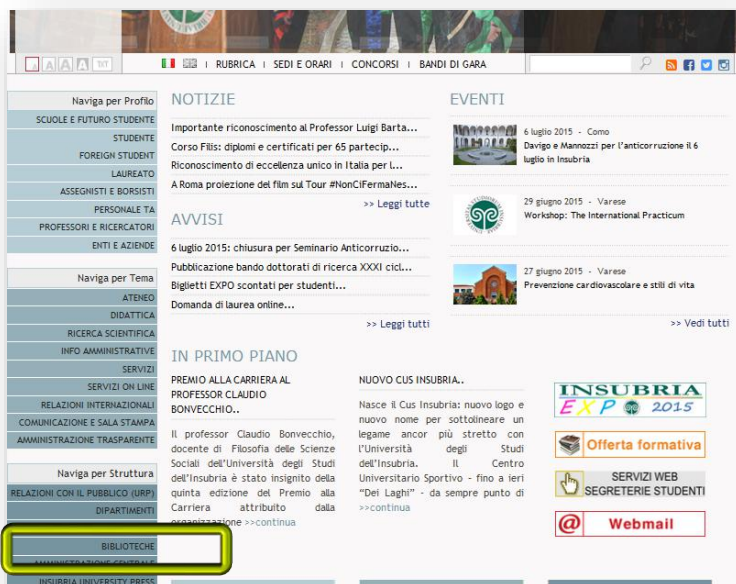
A A A A TXT | RUBRICA | SEDI E ORARI | CONCORSI | BANDI DI GARA

Naviga per Profilo
SCUOLE E FUTURO STUDENTE
STUDENTE
FOREIGN STUDENT
LAUREATO
ASSEGNISTI E BORSISTI
PERSONALE TA
PROFESSORI E RICERCATORI
ENTI E AZIENDE

Naviga per Tema
ATENEO
DIDATTICA
RICERCA SCIENTIFICA
INFO AMMINISTRATIVE
SERVIZI
SERVIZI ON LINE
RELAZIONI INTERNAZIONALI
COMUNICAZIONE E SALA STAMPA
AMMINISTRAZIONE TRASPARENTE

Naviga per Struttura
RELAZIONI CON IL PUBBLICO (URP)
DIPARTIMENTI
BIBLIOTECHE
AMMINISTRAZIONE CENTRALE
INSUBRIA UNIVERSITY PRESS

NOTIZIE
Importante riconoscimento al Professor Luigi Barta...
Corso Filis: diplomi e certificati per 65 partecip...
Riconoscimento di eccellenza unico in Italia per l...
A Roma proiezione del film sul Tour #NonCiFermaNes...
>> Leggi tutte

AVVISI
6 luglio 2015: chiusura per Seminario Anticorruzio...
Pubblicazione bando dottorati di ricerca XXXI cicl...
Biglietti EXPO scontati per studenti...
Domanda di laurea online...
>> Leggi tutti

EVENTI
6 luglio 2015 - Como
Davigo e Mannozzi per l'anticorruzione il 6 luglio in Insubria

29 giugno 2015 - Varese
Workshop: The International Practicum

27 giugno 2015 - Varese
Prevenzione cardiovascolare e stili di vita
>> Vedi tutti

IN PRIMO PIANO
PREMIO ALLA CARRIERA AL PROFESSOR CLAUDIO BONVECCHIO..
Il professor Claudio Bonvecchio, docente di Filosofia delle Scienze Sociali dell'Università degli Studi dell'Insubria è stato insignito della quinta edizione del Premio alla Carriera attribuito dalla organizzazione >>continua

NUOVO CUS INSUBRIA..
Nasce il Cus Insubria: nuovo logo e nuovo nome per sottolineare un legame ancor più stretto con l'Università degli Studi dell'Insubria. Il Centro Universitario Sportivo - fino a ieri "Dei Laghi" - da sempre punto di >>continua

INSUBRIA EXPO 2015
Offerta formativa
SERVIZI WEB SEGRETERIE STUDENTI
Webmail